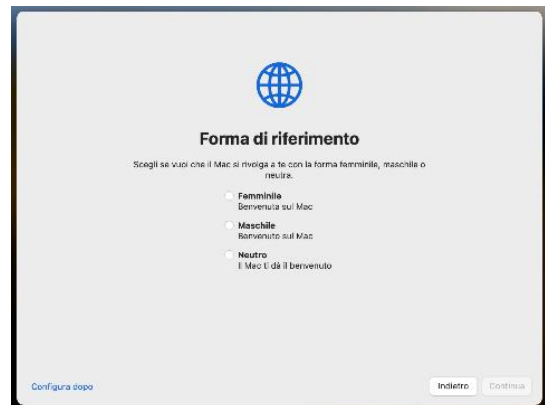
Forma di riferimento

Scegli se vuoi che il Mac si rivolga a te con la forma femminile, maschile o neutra.

Femminile
Benvenuta sul Mac

Maschile
Benvenuto sul Mac

Neutro
Il Mac ti dà il benvenuto

Configura dopo

Indietro

Continua